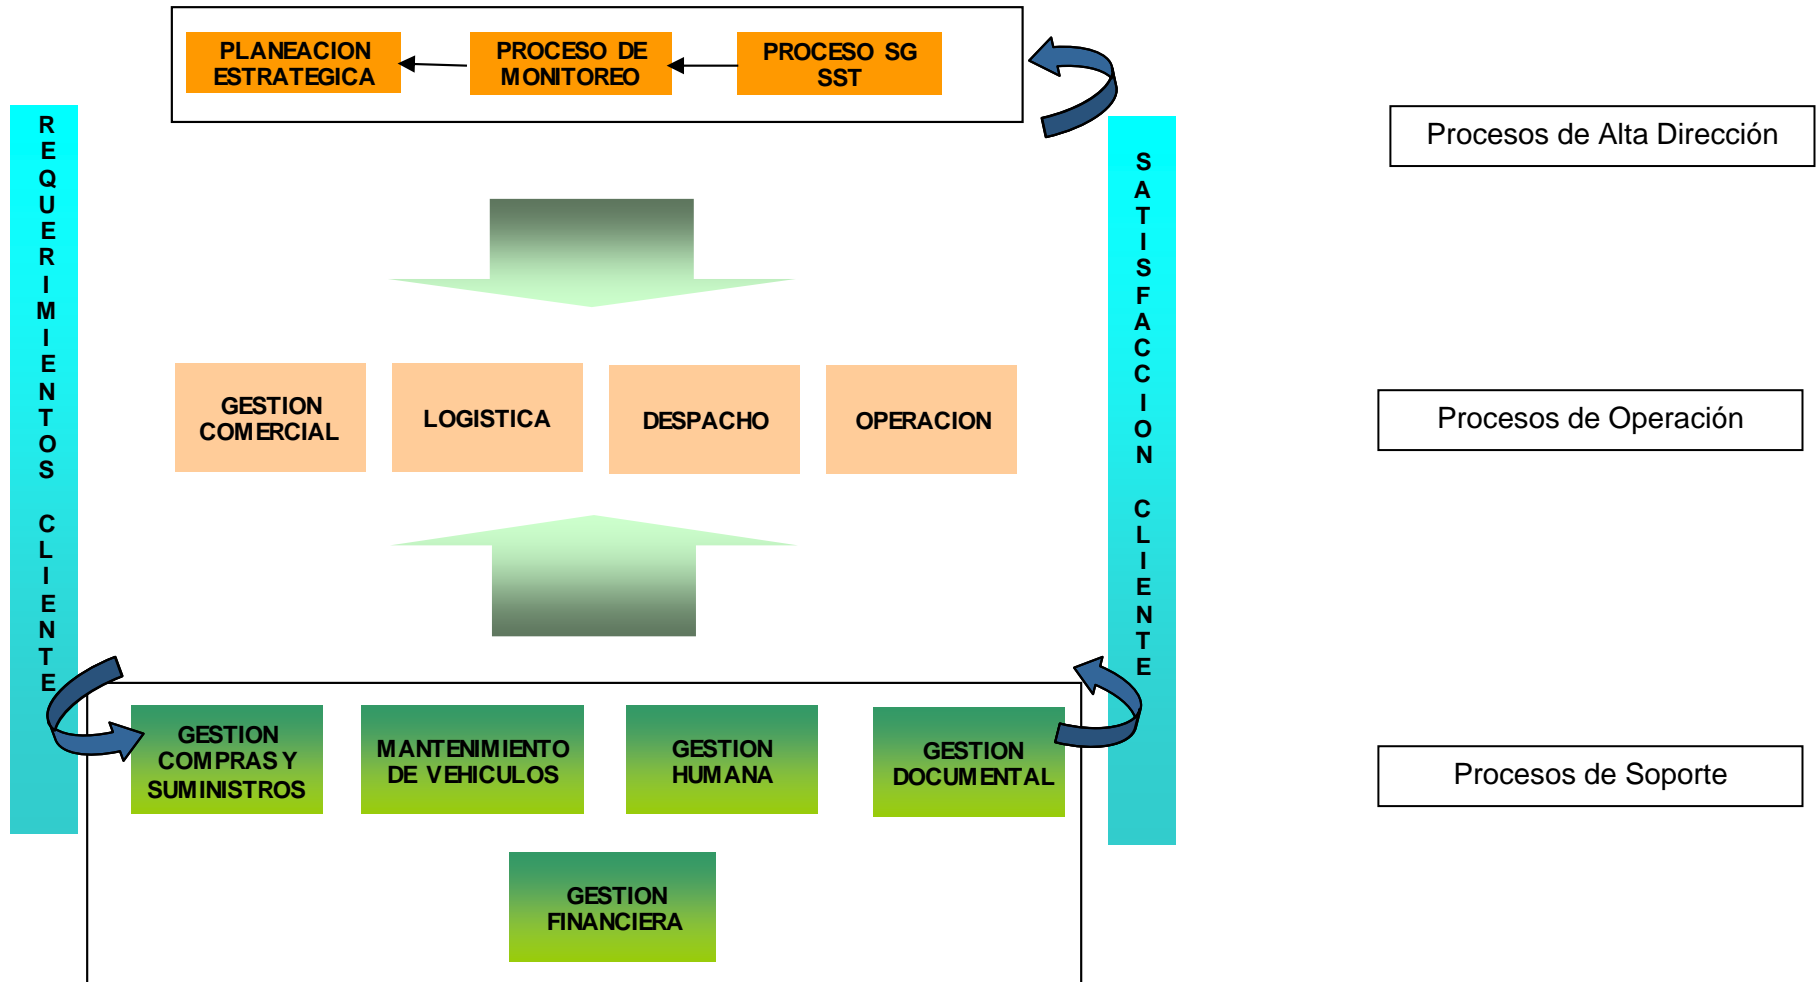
PLANEACION ESTRATEGICA

PROCESO DE MONITOREO

PROCESO SG SST

Procesos de Alta Dirección

R E Q U E R I M I E N T O S C L I E N T E

S A T I S F A C C I O N C L I E N T E

GESTION COMERCIAL

LOGISTICA

DESPACHO

OPERACION

Procesos de Operación

GESTION COMPRAS Y SUMINISTROS

MANTENIMIENTO DE VEHICULOS

GESTION HUMANA

GESTION DOCUMENTAL

Procesos de Soporte

GESTION FINANCIERA